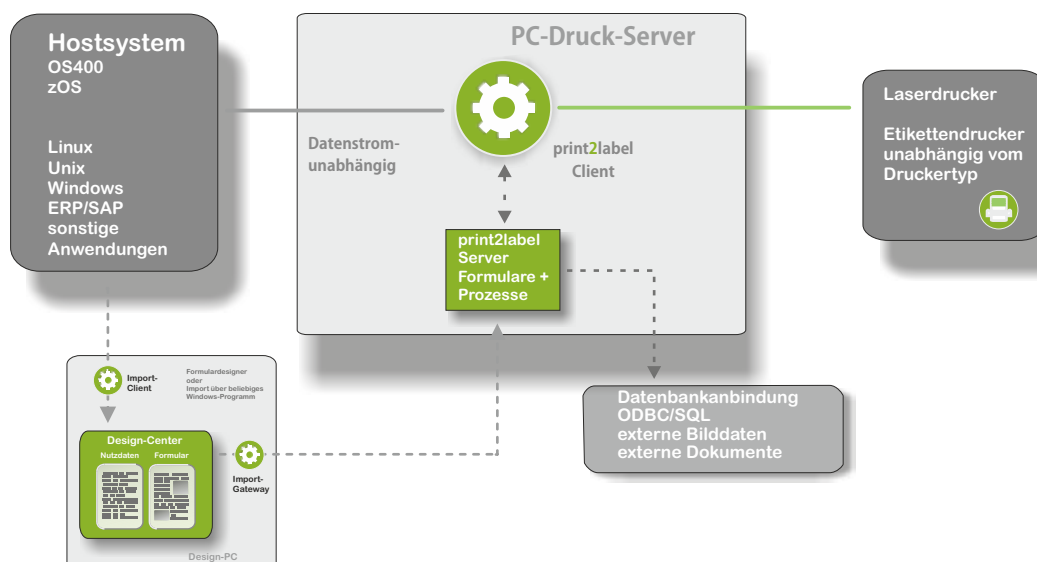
Hostsystem
OS400
zOS

Linux
Unix
Windows
ERP/SAP
sonstige
Anwendungen

PC-Druck-Server

Datenstrom-
unabhängig

print2label
Client

print2label
Server
Formulare +
Prozesse

Laserdrucker

Etikettendrucker
unabhängig vom
Druckertyp

Import-
Client

Formulardesigner
oder
Import über beliebiges
Windows-Programm

Design-Center
Nutzdaten
Formular

Import-
Gateway

Design-PC

Datenbankanbindung
ODBC/SQL
externe Bilddaten
externe Dokumente